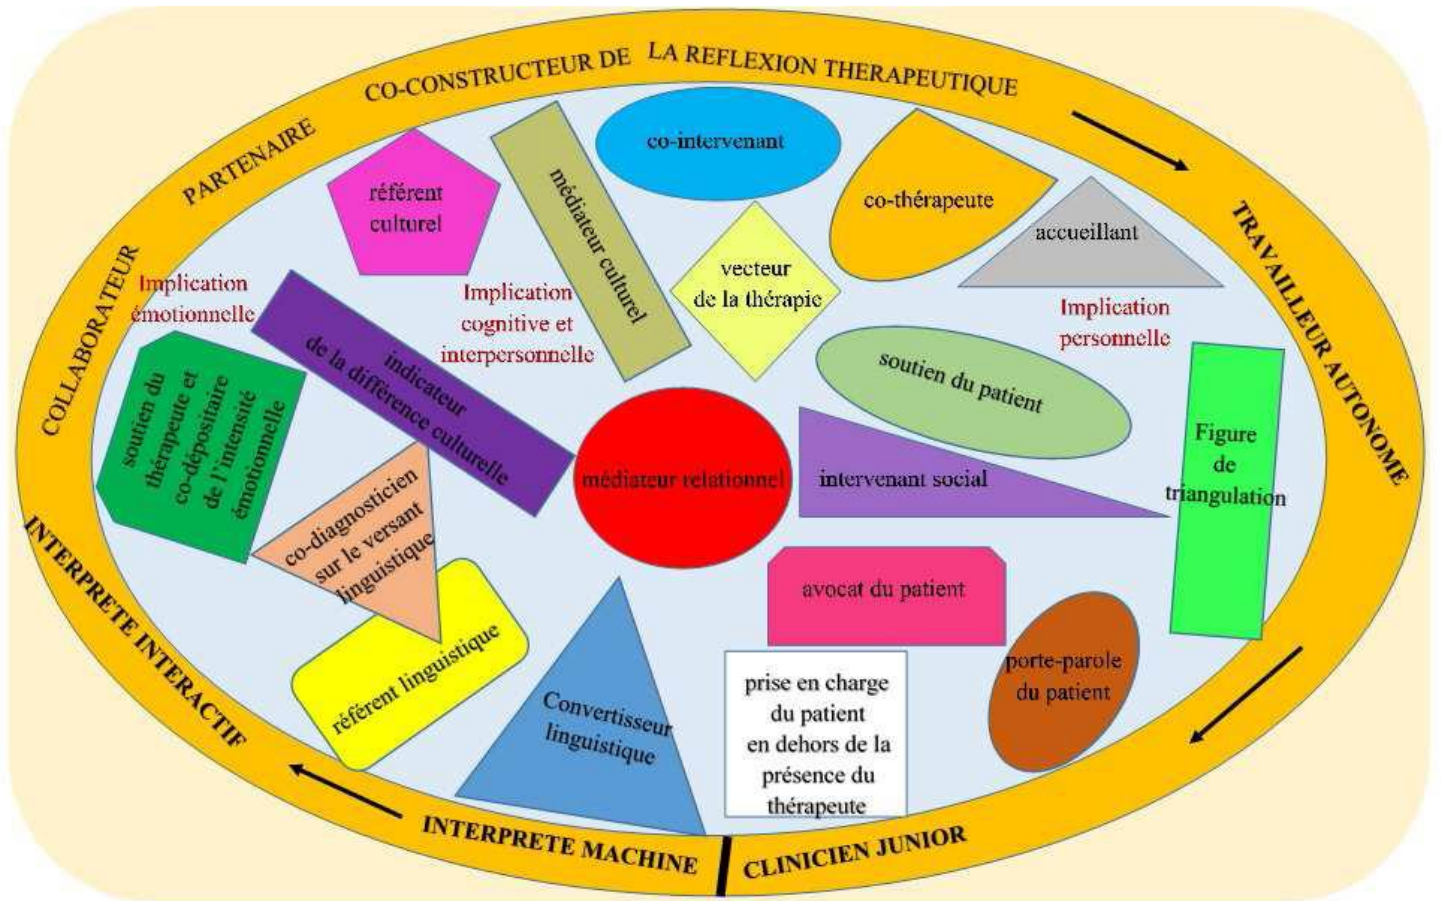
CO-CONSTRUCTEUR DE LA REFLEXION THERAPEUTIQUE

PARTENAIRE

TRAVAILLEUR AUTONOME

COLLABORATEUR

INTERPRETE INTERACTIF

INTERPRETE MACHINE

CLINICIEN JUNIOR

référent culturel

médiateur culturel

co-intervenant

co-thérapeute

accueillant

vecteur de la thérapie

Implication émotionnelle

Implication cognitive et interpersonnelle

Implication personnelle

indicateur de la différence culturelle

soutien du patient

soutien du thérapeute et co-dépositaire de l'intensité émotionnelle

médiateur relationnel

intervenant social

Figure de triangulation

co-diagnosticien sur le versant linguistique

avocat du patient

référent linguistique

Convertisseur linguistique

prise en charge du patient en dehors de la présence du thérapeute

porte-parole du patient